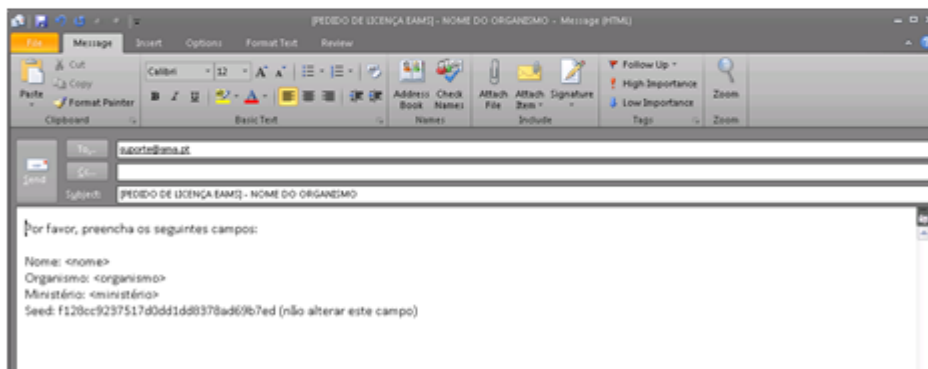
[PEDIDO DE LICENÇA EAMS] - NOME DO ORGANISMO - Message (HTML)

File Message Insert Options Format Text Review

Paste
Cut
Copy
Format Painter
Clipboard

Calibri 12 A A
B I U A
Basic Text

Address Book Check Names
Names

Attach File Attach Item Signature
Include

Follow Up
High Importance
Low Importance
Tags

Zoom
Zoom

Send
To...
suporte@ama.pt
Cc...
Subject:
[PEDIDO DE LICENÇA EAMS] - NOME DO ORGANISMO

Por favor, preencha os seguintes campos:

Nome: <nome>
Organismo: <organismo>
Ministério: <ministério>
Seed: f128cc9237517d0dd1dd8378ad69b7ed (não alterar este campo)